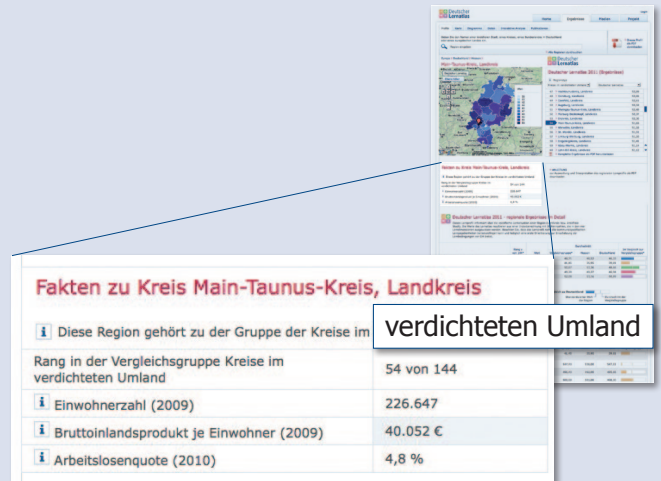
Deutscher Lernatlas

Fakten zu Kreis Main-Taunus-Kreis, Landkreis

i Diese Region gehört zu der Gruppe der Kreise im

verdichteten Umland

| Rang in der Vergleichsgruppe Kreise im verdichteten Umland | 54 von 144 |
|---|---|
| i Einwohnerzahl (2009) | 226.647 |
| i Bruttoinlandsprodukt je Einwohner (2009) | 40.052 € |
| i Arbeitslosenquote (2010) | 4,8 % |